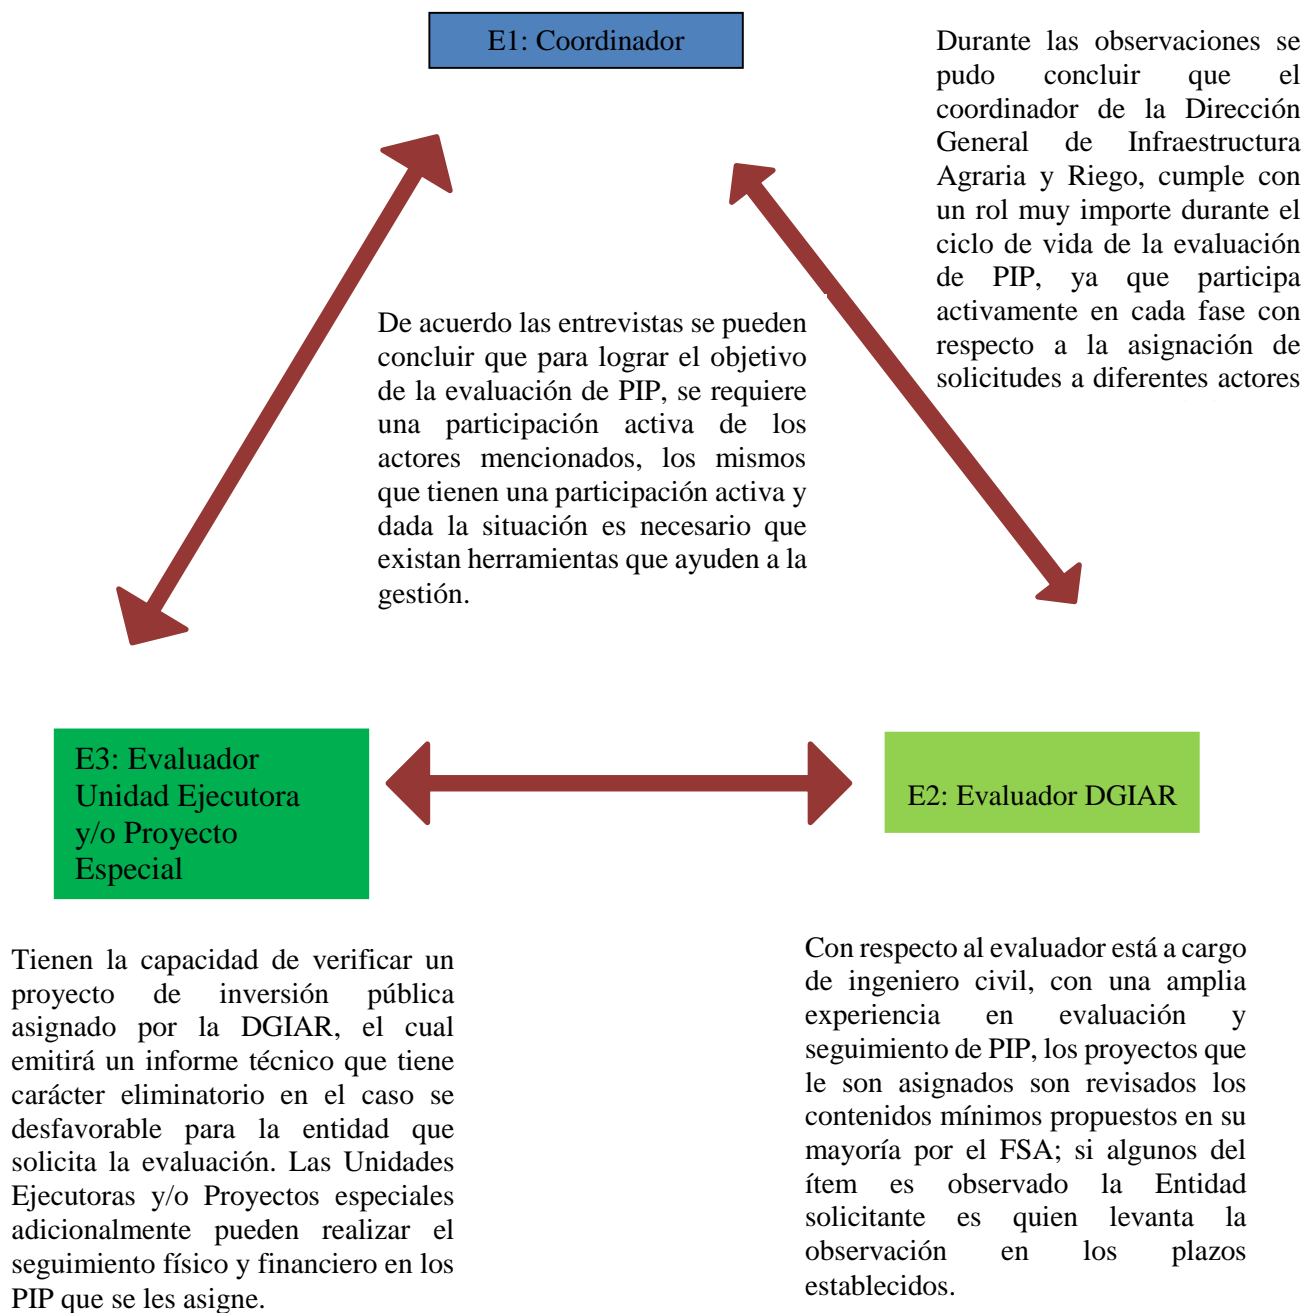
E1: Coordinador

Durante las observaciones se pudo concluir que el coordinador de la Dirección General de Infraestructura Agraria y Riego, cumple con un rol muy importe durante el ciclo de vida de la evaluación de PIP, ya que participa activamente en cada fase con respecto a la asignación de solicitudes a diferentes actores

De acuerdo las entrevistas se pueden concluir que para lograr el objetivo de la evaluación de PIP, se requiere una participación activa de los actores mencionados, los mismos que tienen una participación activa y dada la situación es necesario que existan herramientas que ayuden a la gestión.

E3: Evaluador Unidad Ejecutora y/o Proyecto Especial

E2: Evaluador DGIAR

Tienen la capacidad de verificar un proyecto de inversión pública asignado por la DGIAR, el cual emitirá un informe técnico que tiene carácter eliminatorio en el caso se desfavorable para la entidad que solicita la evaluación. Las Unidades Ejecutoras y/o Proyectos especiales adicionalmente pueden realizar el seguimiento físico y financiero en los PIP que se les asigne.

Con respecto al evaluador está a cargo de ingeniero civil, con una amplia experiencia en evaluación y seguimiento de PIP, los proyectos que le son asignados son revisados los contenidos mínimos propuestos en su mayoría por el FSA; si algunos del ítem es observado la Entidad solicitante es quien levanta la observación en los plazos establecidos.